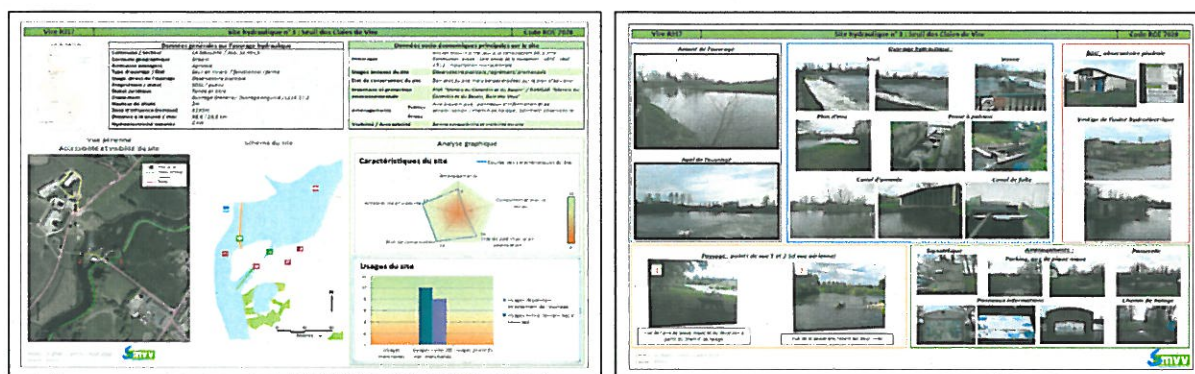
Vire RH7

Site hydraulique n° 3 : Seuil des Claies de Vire

Code ROE 7078

Données générales sur l'ouvrage hydraulique

Données socio-économiques principales sur le site

Vue aérienne
Accessibilité et visibilité du site

Schéma du site

Analyse graphique

Caractéristiques du site

Usages du site

SMVV

Vire RH7

Site hydraulique n° 3 : Seuil des Claies de Vire

Code ROE 7078

Amont de l'ouvrage

Ouvrage hydraulique :

Seuil

Vanne

Bâti : observatoire piscicole

Prise d'eau

Passe à poissons

Vestige de l'usine hydroélectrique

Aval de l'ouvrage

Canal d'amenée

Canal de fuite

Paysage : points de vue 1 et 2 (cf vue aérienne)

Aménagements :

Parking

Passerelle

Panneaux informations

Chemin de halage

SMVV